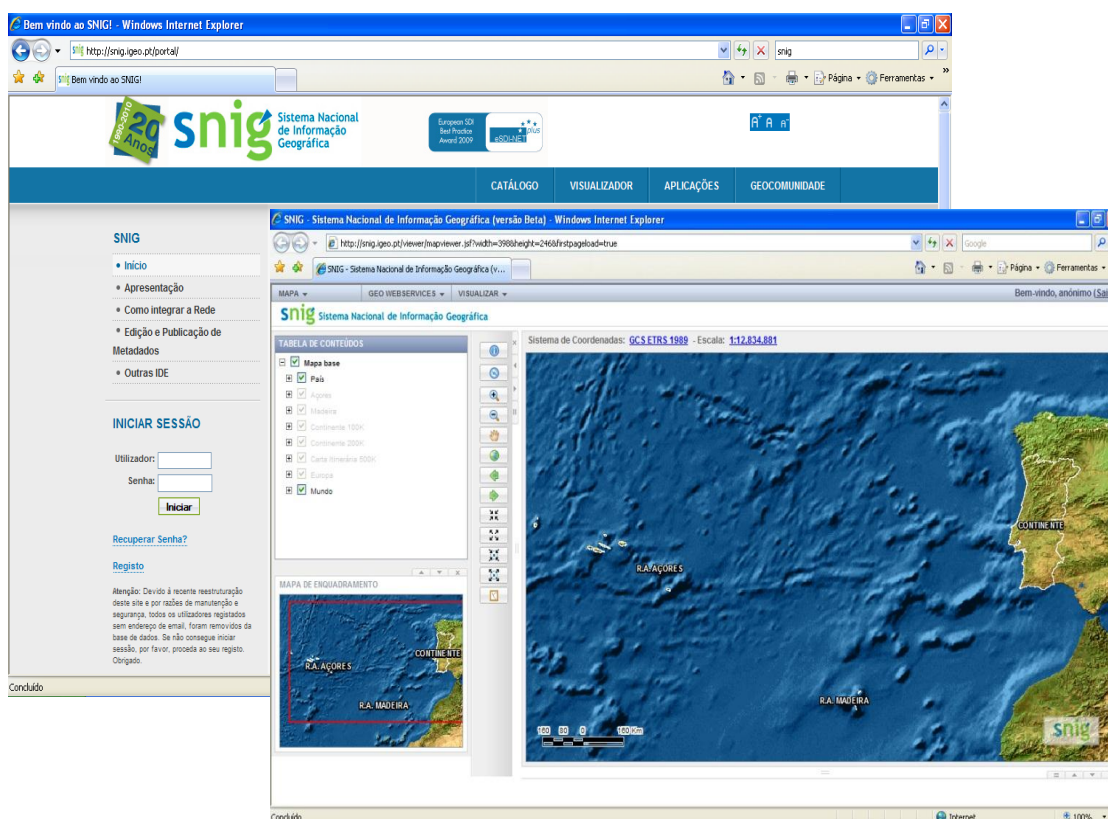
Bem vindo ao SNIG! - Windows Internet Explorer

http://snig.igeo.pt/portal/

snig

Bem vindo ao SNIG!

Página Ferramentas

1990-2010 20 Anos snig Sistema Nacional de Informação Geográfica

European SDI Best Practice Award 2009 eSDI-NET plus

A A A

CATÁLOGO VISUALIZADOR APLICAÇÕES GEOCOMUNIDADE

SNIG

• Início
• Apresentação
• Como integrar a Rede
• Edição e Publicação de Metadados
• Outras IDE

INICIAR SESSÃO

Utilizador:
Senha:
Iniciar

Recuperar Senha?

Registo

Atenção: Devido à recente reestruturação deste site e por razões de manutenção e segurança, todos os utilizadores registados sem endereço de email, foram removidos da base de dados. Se não consegue iniciar sessão, por favor, proceda ao seu registo. Obrigado.

Concluído

SNIG - Sistema Nacional de Informação Geográfica (versão Beta) - Windows Internet Explorer

http://snig.igeo.pt/viewer/mapviewer.jsf?width=398&height=246&firstpageload=true

Google

SNIG - Sistema Nacional de Informação Geográfica (v...

Página Ferramentas

MAPA GEO WEBSERVICES VISUALIZAR

Bem-vindo, anónimo (Sai

snig Sistema Nacional de Informação Geográfica

TABELA DE CONTEÚDOS

Mapa base
País
Açores
Madeira
Continente 100K
Continente 200K
Carta Itinerária 500K
Europa
Mundo

MAPA DE ENQUADRAMENTO

R.A. AÇORES
CONTINENTE
R.A. MADEIRA

Sistema de Coordenadas: GCS ETRS 1989 - Escala: 1:12.834.881

CONTINENTE
R.A. AÇORES
R.A. MADEIRA

160 80 0 160 Km

snig

Concluído

Internet

100%